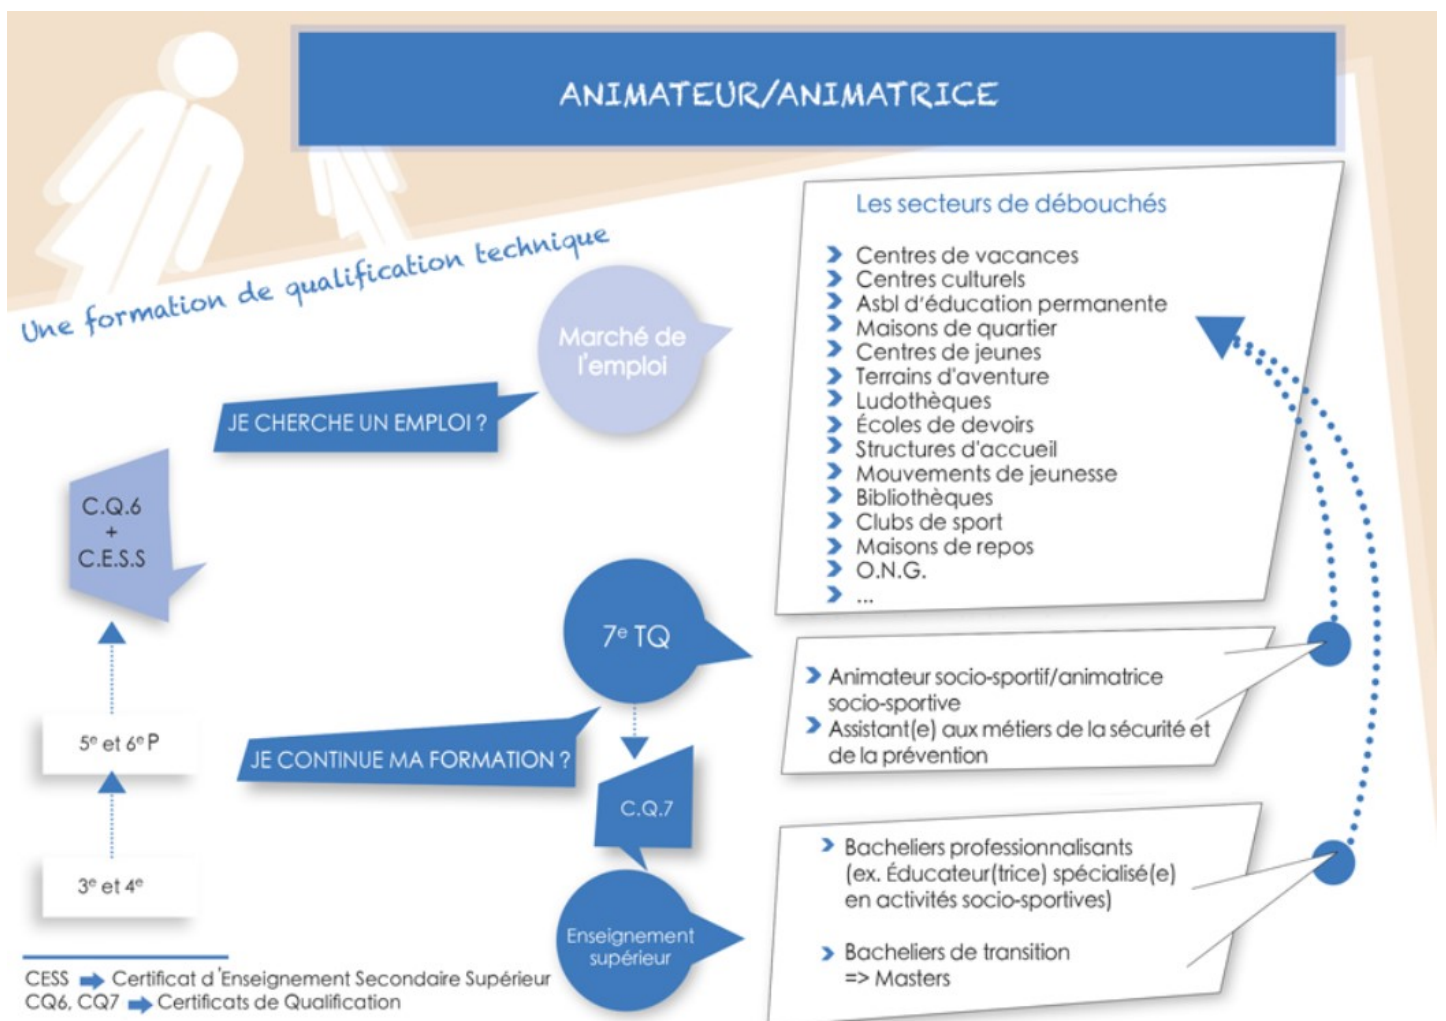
ANIMATEUR/ANIMATRICE

Une formation de qualification technique

Marché de l'emploi

JE CHERCHE UN EMPLOI ?

C.Q.6
+
C.E.S.S

5$^e$ et 6$^e$ P

3$^e$ et 4$^e$

7$^e$ TQ

JE CONTINUE MA FORMATION ?

C.Q.7

Enseignement supérieur

Les secteurs de débouchés

Centres de vacances
Centres culturels
Asbl d'éducation permanente
Maisons de quartier
Centres de jeunes
Terrains d'aventure
Ludothèques
Écoles de devoirs
Structures d'accueil
Mouvements de jeunesse
Bibliothèques
Clubs de sport
Maisons de repos
O.N.G.
...

Animateur socio-sportif/animatrice socio-sportive
Assistant(e) aux métiers de la sécurité et de la prévention

Bacheliers professionnalisants (ex. Éducateur(trice) spécialisé(e) en activités socio-sportives)

Bacheliers de transition => Masters

CESS ➡ Certificat d'Enseignement Secondaire Supérieur
CQ6, CQ7 ➡ Certificats de Qualification